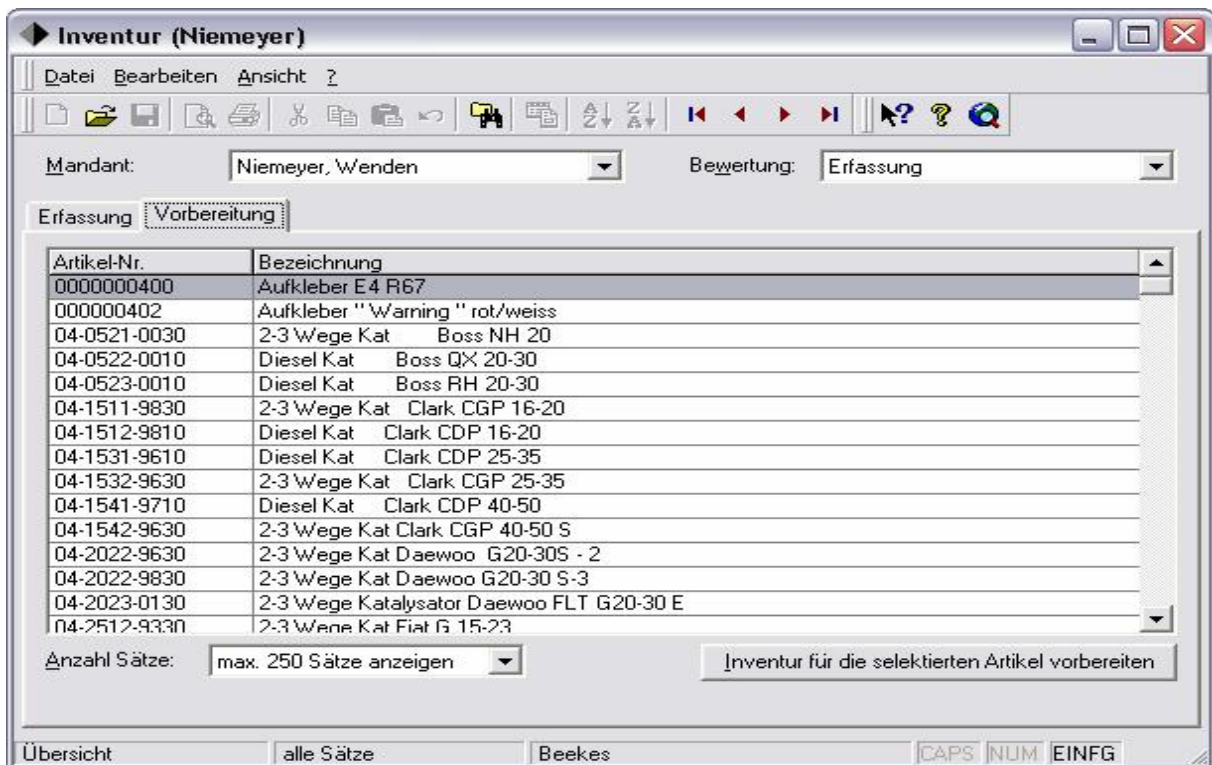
Inventur (Niemeyer)

Datei Bearbeiten Ansicht ?

Mandant: Niemeyer, Wenden

Bewertung: Erfassung

Erfassung Vorbereitung

| Artikel-Nr. | Bezeichnung |
|---|---|
| 0000000400 | Aufkleber E4 R67 |
| 000000402 | Aufkleber " Warning " rot/weiss |
| 04-0521-0030 | 2-3 Wege Kat Boss NH 20 |
| 04-0522-0010 | Diesel Kat Boss QX 20-30 |
| 04-0523-0010 | Diesel Kat Boss RH 20-30 |
| 04-1511-9830 | 2-3 Wege Kat Clark CGP 16-20 |
| 04-1512-9810 | Diesel Kat Clark CDP 16-20 |
| 04-1531-9610 | Diesel Kat Clark CDP 25-35 |
| 04-1532-9630 | 2-3 Wege Kat Clark CGP 25-35 |
| 04-1541-9710 | Diesel Kat Clark CDP 40-50 |
| 04-1542-9630 | 2-3 Wege Kat Clark CGP 40-50 S |
| 04-2022-9630 | 2-3 Wege Kat Daewoo G20-30S - 2 |
| 04-2022-9830 | 2-3 Wege Kat Daewoo G20-30 S-3 |
| 04-2023-0130 | 2-3 Wege Katalysator Daewoo FLT G20-30 E |
| 04-2512-9330 | 2-3 Wege Kat Fiat G 15-23 |

Anzahl Sätze: max. 250 Sätze anzeigen

Inventur für die selektierten Artikel vorbereiten

Übersicht | alle Sätze | Beekes | CAPS | NUM | EINFG